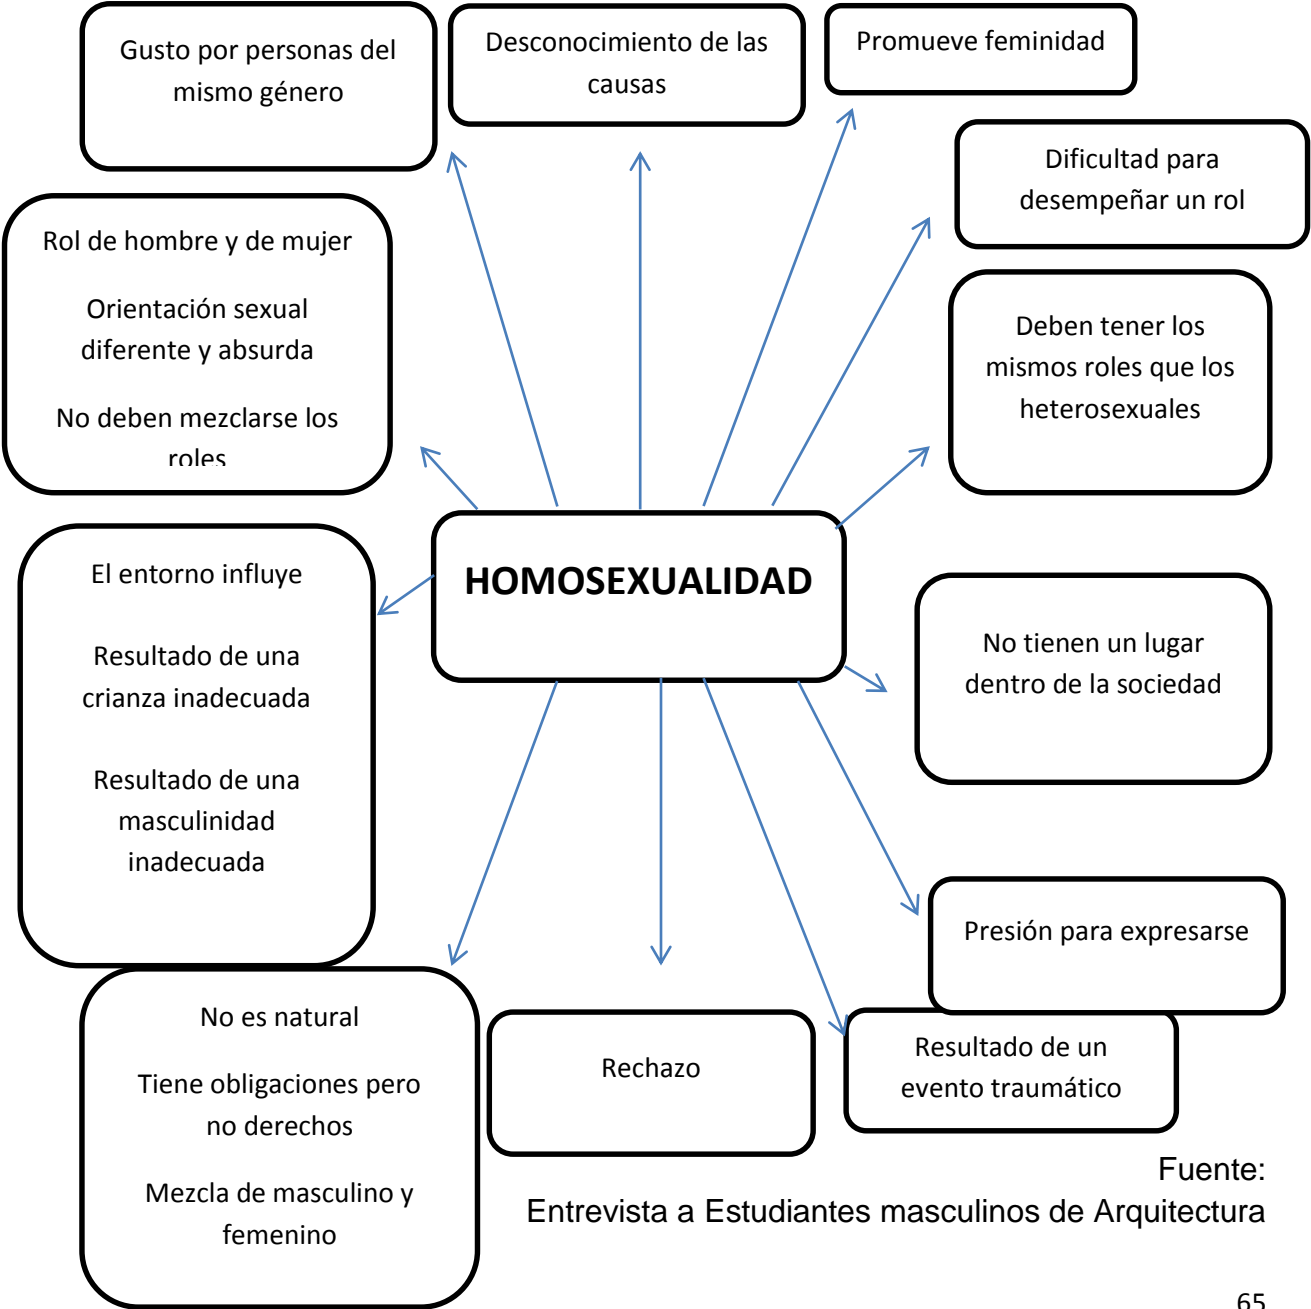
Gusto por personas del mismo género

Desconocimiento de las causas

Promueve feminidad

Dificultad para desempeñar un rol

Rol de hombre y de mujer

Orientación sexual diferente y absurda

No deben mezclarse los roles

Deben tener los mismos roles que los heterosexuales

HOMOSEXUALIDAD

El entorno influye

Resultado de una crianza inadecuada

Resultado de una masculinidad inadecuada

No tienen un lugar dentro de la sociedad

Presión para expresarse

No es natural

Tiene obligaciones pero no derechos

Mezcla de masculino y femenino

Rechazo

Resultado de un evento traumático

Fuente:
Entrevista a Estudiantes masculinos de Arquitectura

65